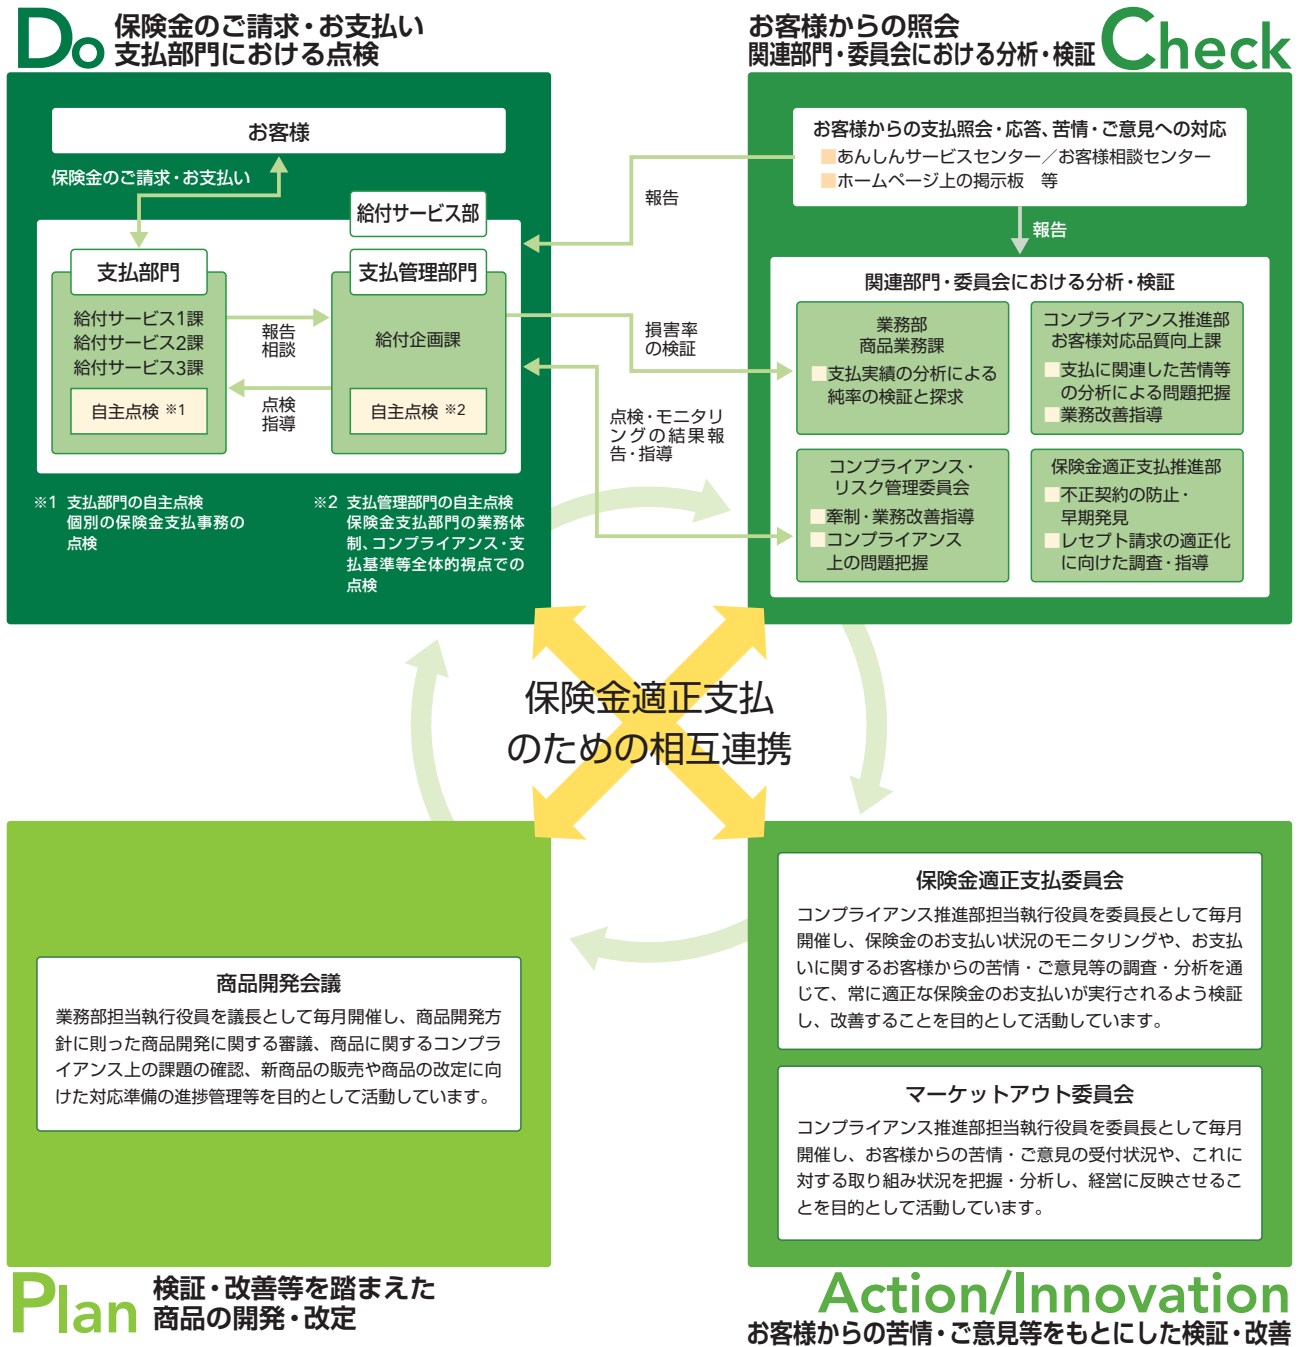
Do 保険金のご請求・お支払い
支払部門における点検

お客様からの照会
関連部門・委員会における分析・検証 Check

お客様

保険金のご請求・お支払い

給付サービス部

支払部門
給付サービス1課
給付サービス2課
給付サービス3課
自主点検 ※1

報告
相談

点検
指導

支払管理部門
給付企画課
自主点検 ※2

※1 支払部門の自主点検
個別の保険金支払事務の点検

※2 支払管理部門の自主点検
保険金支払部門の業務体制、コンプライアンス・支払基準等全体的視点での点検

報告

損害率の検証

点検・モニタリングの結果報告・指導

お客様からの支払照会・応答、苦情・ご意見への対応
あんしんサービスセンター／お客様相談センター
ホームページ上の掲示板 等

報告

関連部門・委員会における分析・検証

業務部
商品業務課
支払実績の分析による純率の検証と探求

コンプライアンス推進部
お客様対応品質向上課
支払に関連した苦情等の分析による問題把握
業務改善指導

コンプライアンス・リスク管理委員会
牽制・業務改善指導
コンプライアンス上の問題把握

保険金適正支払推進部
不正契約の防止・早期発見
レセプト請求の適正化に向けた調査・指導

保険金適正支払
のための相互連携

商品開発会議
業務部担当執行役員を議長として毎月開催し、商品開発方針に則った商品開発に関する審議、商品に関するコンプライアンス上の課題の確認、新商品の販売や商品の改定に向けた対応準備の進捗管理等を目的として活動しています。

保険金適正支払委員会
コンプライアンス推進部担当執行役員を委員長として毎月開催し、保険金のお支払い状況のモニタリングや、お支払いに関するお客様からの苦情・ご意見等の調査・分析を通じて、常に適正な保険金のお支払いが実行されるよう検証し、改善することを目的として活動しています。

マーケットアウト委員会
コンプライアンス推進部担当執行役員を委員長として毎月開催し、お客様からの苦情・ご意見の受付状況や、これに対する取り組み状況を把握・分析し、経営に反映させることを目的として活動しています。

Plan 検証・改善等を踏まえた
商品の開発・改定

Action/Innovation
お客様からの苦情・ご意見等をもとにした検証・改善